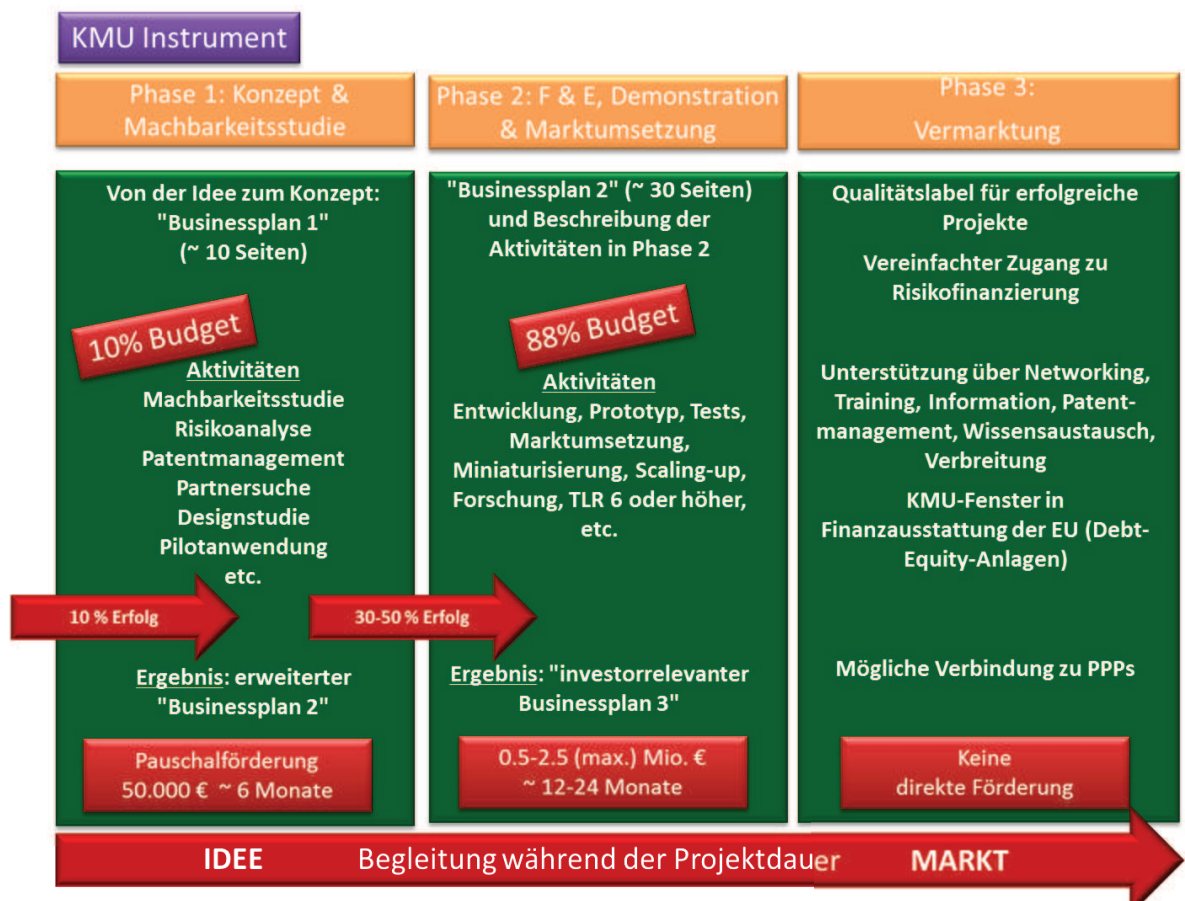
KMU Instrument

Phase 1: Konzept & Machbarkeitsstudie

Phase 2: F & E, Demonstration & Marktumsetzung

Phase 3: Vermarktung

Von der Idee zum Konzept: "Businessplan 1" (~ 10 Seiten)

10% Budget

Aktivitäten
Machbarkeitsstudie
Risikoanalyse
Patentmanagement
Partnersuche
Designstudie
Pilotanwendung
etc.

10 % Erfolg

Ergebnis: erweiterter "Businessplan 2"

Pauschalförderung 50.000 € ~ 6 Monate

"Businessplan 2" (~ 30 Seiten) und Beschreibung der Aktivitäten in Phase 2

88% Budget

Aktivitäten
Entwicklung, Prototyp, Tests, Marktumsetzung, Miniaturisierung, Scaling-up, Forschung, TLR 6 oder höher, etc.

30-50 % Erfolg

Ergebnis: "investorrelevanter Businessplan 3"

0.5-2.5 (max.) Mio. € ~ 12-24 Monate

Qualitätslabel für erfolgreiche Projekte

Vereinfachter Zugang zu Risikofinanzierung

Unterstützung über Networking, Training, Information, Patentmanagement, Wissensaustausch, Verbreitung

KMU-Fenster in Finanzausstattung der EU (Debt-Equity-Anlagen)

Mögliche Verbindung zu PPPs

Keine direkte Förderung

IDEE Begleitung während der Projektdauer MARKT